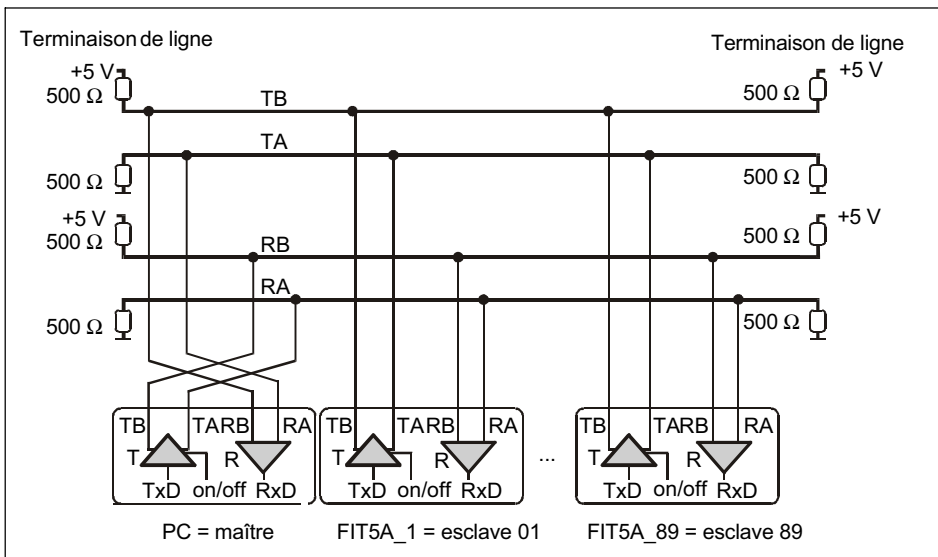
Terminaison de ligne

Terminaison de ligne

+5 V
500 Ω

TB

500 Ω
+5 V

TA

500 Ω

500 Ω

+5 V
500 Ω

RB

500 Ω
+5 V

RA

500 Ω

500 Ω

TB TARB RA
T R
TxD on/off RxD

TB TARB RA
T R
TxD on/off RxD

...

TB TARB RA
T R
TxD on/off RxD

PC = maître

FIT5A_1 = esclave 01

FIT5A_89 = esclave 89